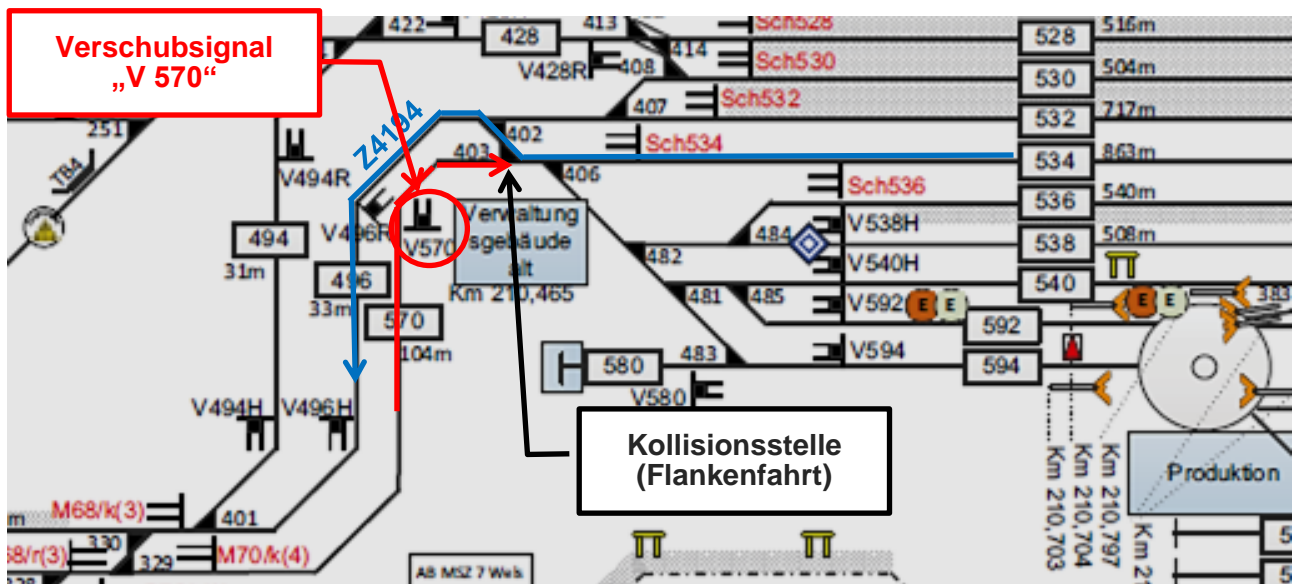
Verschubsignal
„V 570“

422
428
413
Sch528
528
516m
414
V428R
408
Sch530
530
504m
407
Sch532
532
717m
251
402
Sch534
Z4194
403
534
863m
TB4
V494R
406
Sch536
536
540m
V496R
V570
Verwaltung sgebäude alt
494
31m
484
V538H
538
508m
V540H
482
496
33m
Km 210,465
481
485
V592
E
E
540
E
383
570
104m
592
580
483
V594
594
V580
V494H
V496H
Kollisionsstelle
(Flankenfahrt)
Km 210,703
Km 210,704
Km 210,797
Km 21
Produktion
M68/k(3)
401
m
68/n(3)
330
329
M70/k(4)
AB MSZ 7 Wels
328